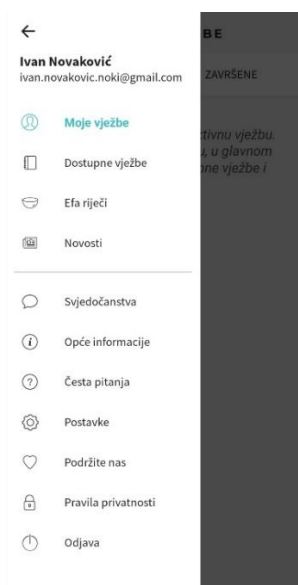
←

Ivan Novaković
ivan.novakovic.noki@gmail.com

Moje vježbe

Dostupne vježbe

Efa riječi

Novosti

Svjedočanstva

Opće informacije

Česta pitanja

Postavke

Podržite nas

Pravila privatnosti

Odjava

BE

ZAVRŠENE

ctivnu vježbu.
u, u glavnom
ne vježbe i